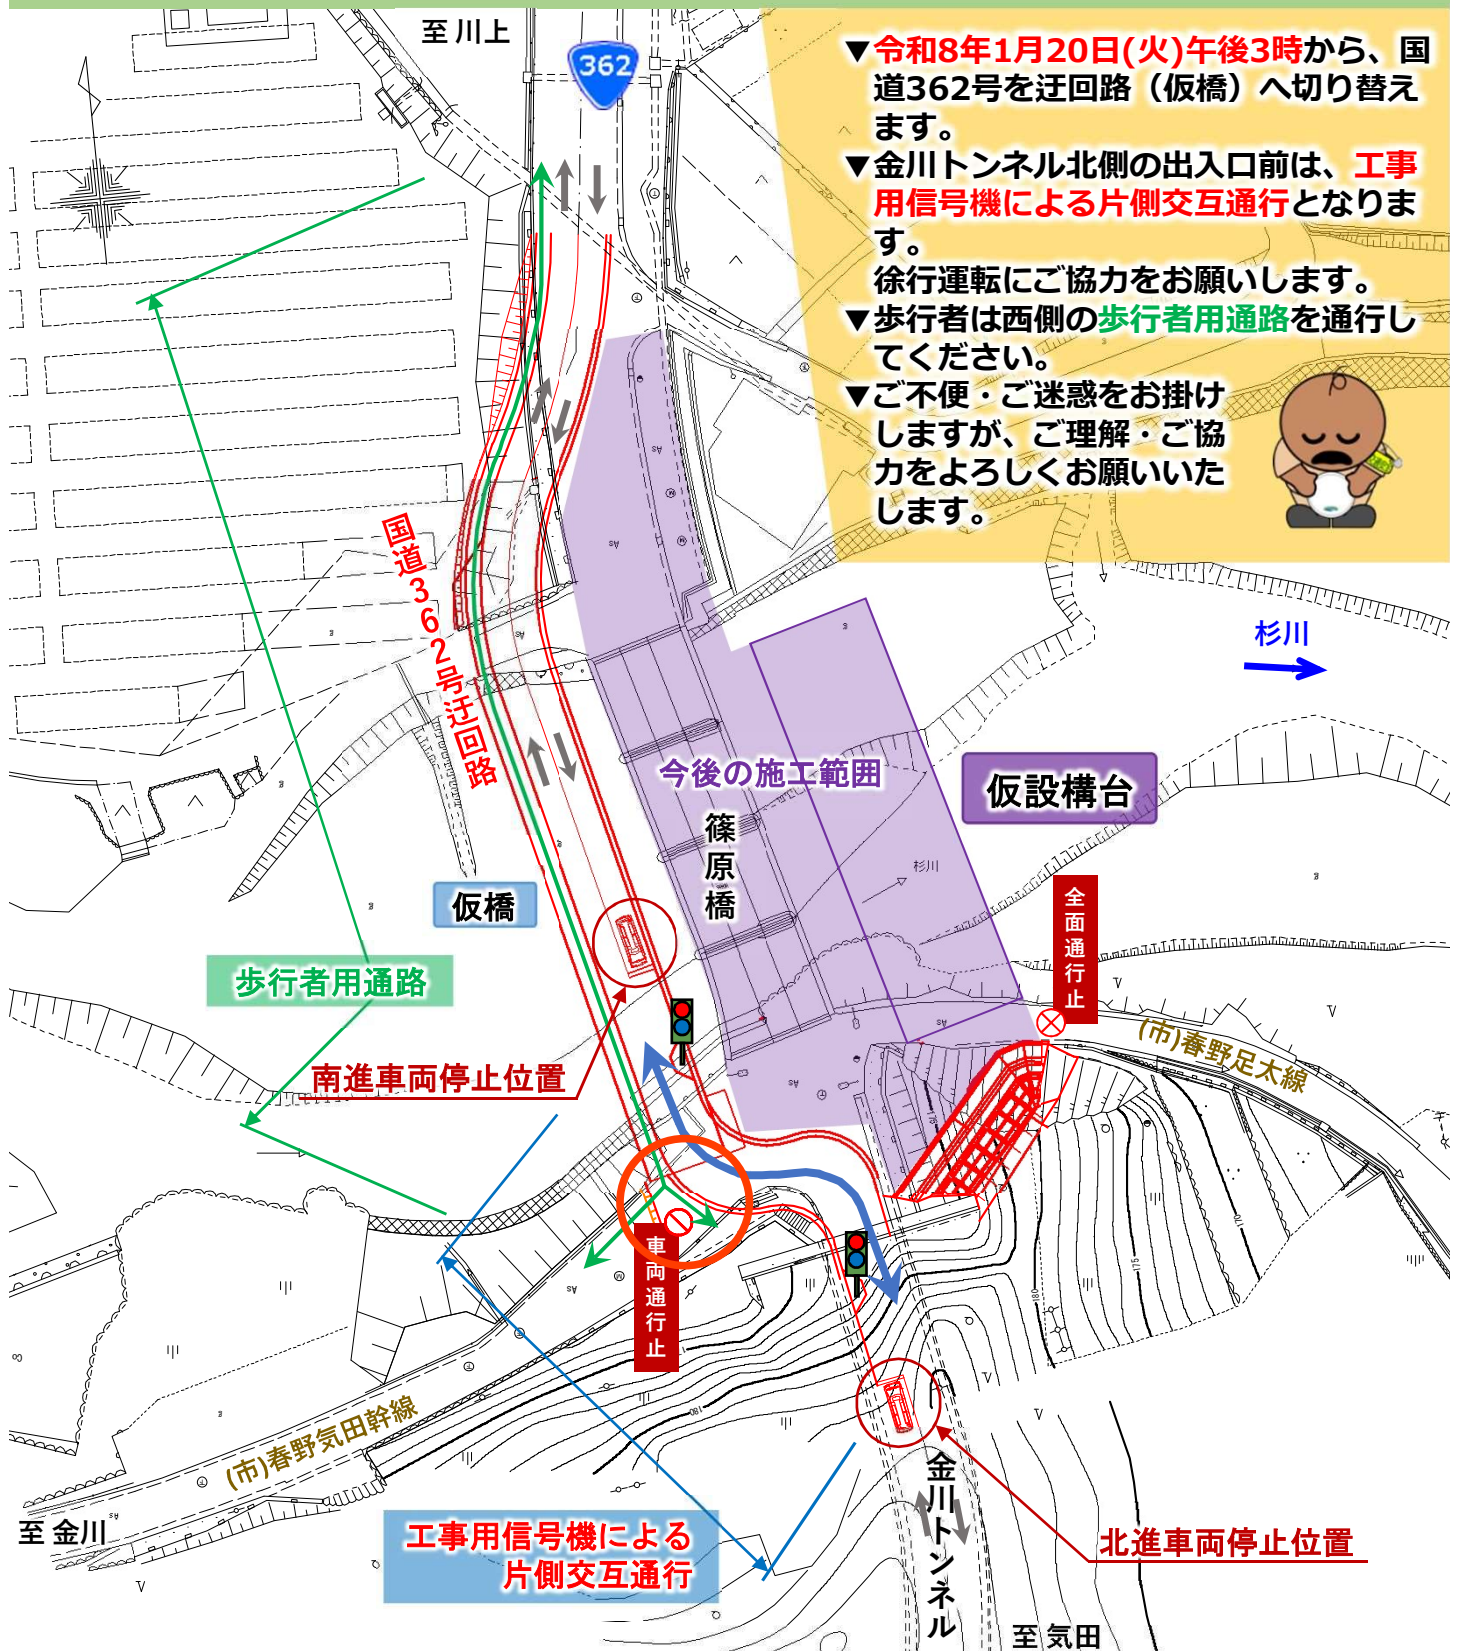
至 川上

362

▼令和8年1月20日(火)午後3時から、国道362号を迂回路（仮橋）へ切り替えます。
▼金川トンネル北側の出入口前は、工事用信号機による片側交互通行となります。
徐行運転にご協力をお願いします。
▼歩行者は西側の歩行者用通路を通行してください。
▼ご不便・ご迷惑をお掛けしますが、ご理解・ご協力をよろしくお願いいたします。

国道362号迂回路

杉川

今後の施工範囲

仮設構台

篠原橋

杉川

仮橋

全面通行止

歩行者用通路

(市)春野足太線

南進車両停止位置

車両通行止

(市)春野気田幹線

至 金川

工事用信号機による片側交互通行

金川トンネル

北進車両停止位置

至 気田